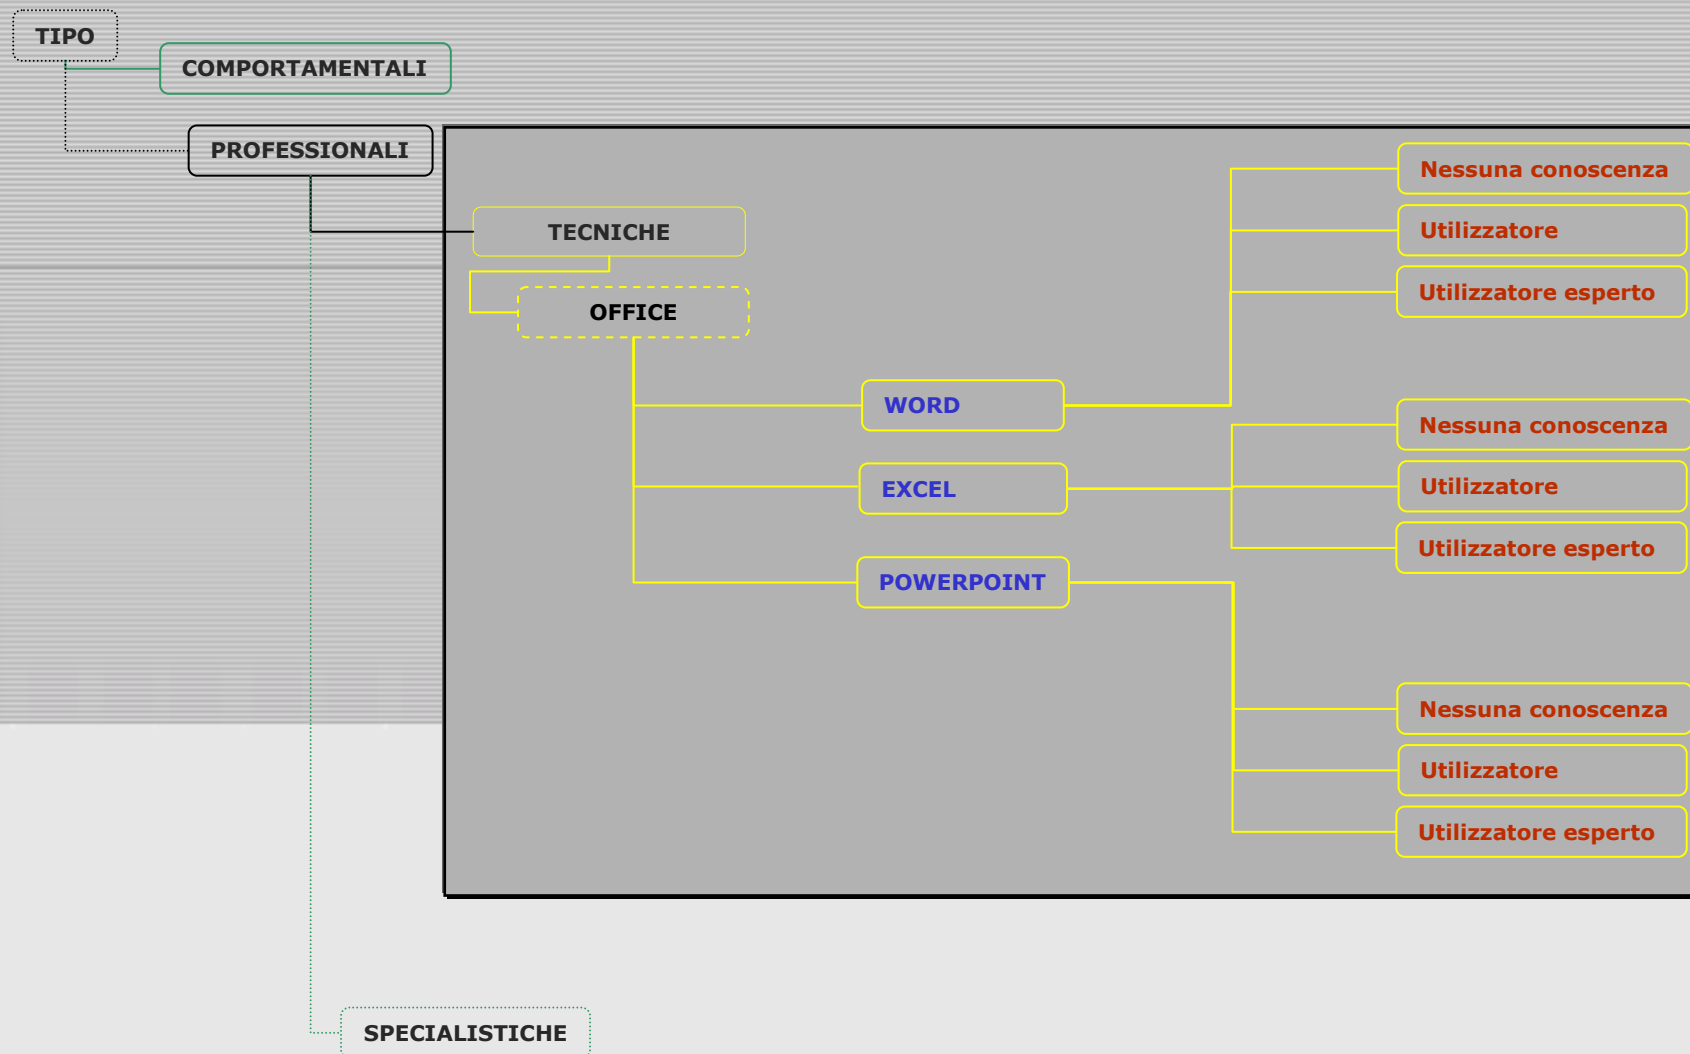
TIPO

COMPORTAMENTALI

PROFESSIONALI

TECNICHE

OFFICE

WORD

EXCEL

POWERPOINT

Nessuna conoscenza

Utilizzatore

Utilizzatore esperto

Nessuna conoscenza

Utilizzatore

Utilizzatore esperto

Nessuna conoscenza

Utilizzatore

Utilizzatore esperto

SPECIALISTICHE